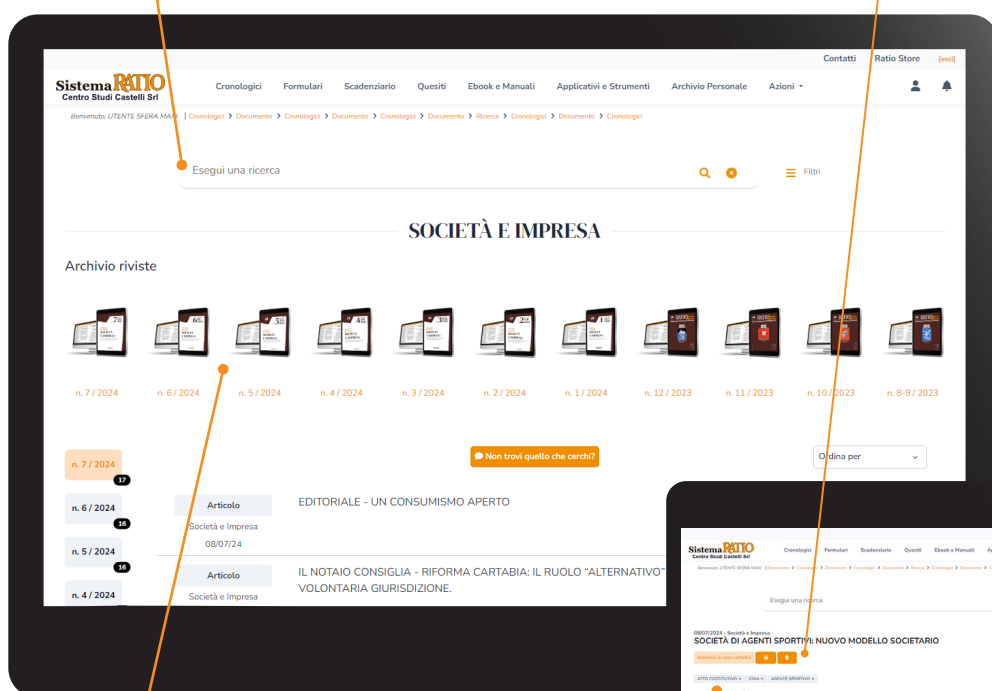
Contatti Ratio Store [esci]

Sistema RATIO
Centro Studi Castelli Srl

Cronologici Formulari Scadenziario Quesiti Ebook e Manuali Applicativi e Strumenti Archivio Personale Azioni

Benvenuto, UTENTE SFERA MAXI | Cronologici > Documento > Cronologici > Documento > Cronologici > Documento > Ricerca > Cronologici > Documento > Cronologici

Esegui una ricerca

Filtri

SOCIETÀ E IMPRESA

Archivio riviste

n. 7 / 2024 n. 6 / 2024 n. 5 / 2024 n. 4 / 2024 n. 3 / 2024 n. 2 / 2024 n. 1 / 2024 n. 12 / 2023 n. 11 / 2023 n. 10 / 2023 n. 8-9 / 2023

n. 7 / 2024 17
n. 6 / 2024 16
n. 5 / 2024 16
n. 4 / 2024

Non trovi quello che cerchi?

Ordina per

Articolo
Società e Impresa
08/07/24

EDITORIALE - UN CONSUMISMO APERTO

Articolo
Società e Impresa

IL NOTAIO CONSIGLIA - RIFORMA CARTABIA: IL RUOLO "ALTERNATIVO" VOLONTARIA GIURISDIZIONE.

Sistema RATIO
Centro Studi Castelli Srl

Cronologici Formulari Scadenziario Quesiti Ebook e Manuali

Benvenuto, UTENTE SFERA MAXI | Documento > Cronologici > Documento > Cronologici > Documento > Ricerca > Cronologici > Documento > C

Esegui una ricerca

08/07/2024 - Società e Impresa
SOCIETÀ DI AGENTI SPORTIVI: NUOVO MODELLO SOCIETARIO

Inserisci in una cartella

ATTO COSTITUTIVO × CONI × AGENTE SPORTIVO ×